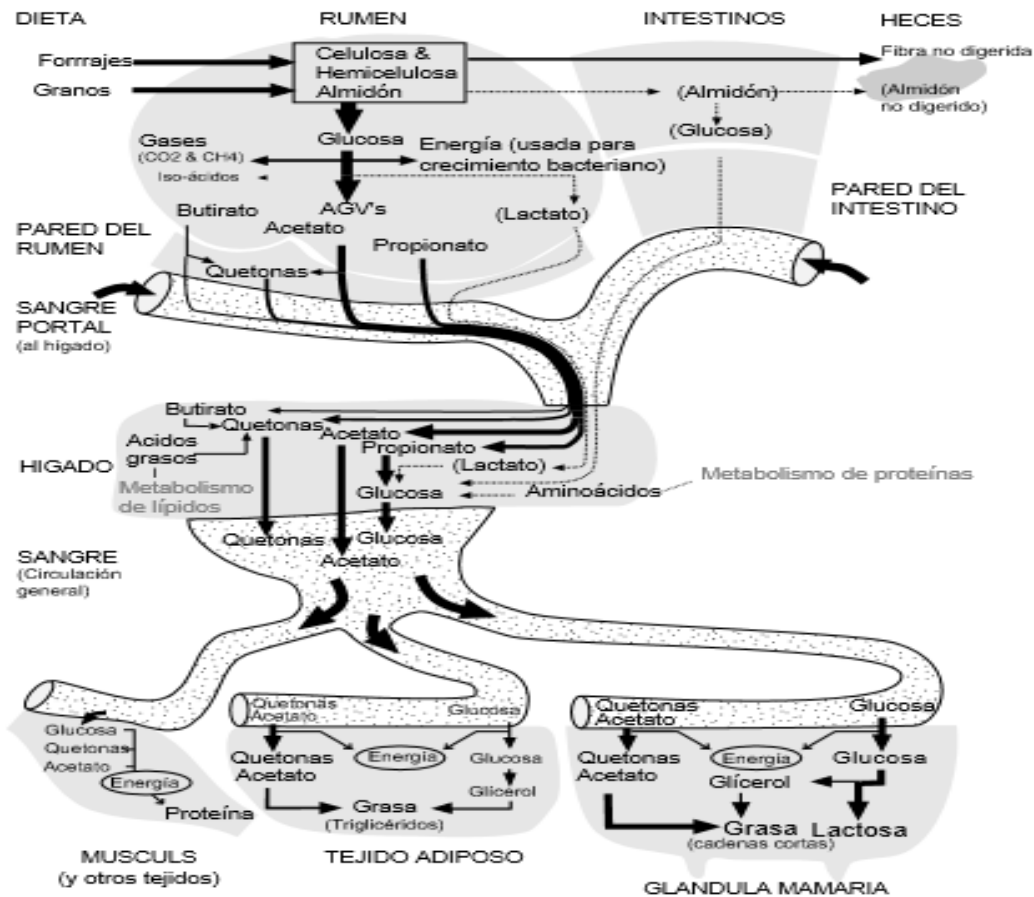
DIETA

RUMEN

INTESTINOS

HECES

Forrajes

Granos

Celulosa & Hemicelulosa Almidón

Fibra no digerida

(Almidón)

(Almidón no digerido)

(Glucosa)

Glucosa

Gases (CO2 & CH4)

Energía (usada para crecimiento bacteriano)

Iso-ácidos

AGV's

Butirato

Acetato

(Lactato)

PARED DEL INTESTINO

PARED DEL RUMEN

Propionato

Quetonas

SANGRE PORTAL (al higado)

Butirato

Quetonas

Acetato

Acidos grasos

Propionato

HIGADO

(Lactato)

Metabolismo de lípidos

Glucosa

Aminoácidos

Metabolismo de proteínas

SANGRE (Circulación general)

Quetonas

Glucosa

Acetato

Quetonas Acetato

Glucosa

Quetonas Acetato

Glucosa

Glucosa Quetonas Acetato

Quetonas Acetato

Energía

Glucosa

Quetonas Acetato

Energía

Glucosa

Energía

Glicerol

Glicerol

Proteína

Grasa (Triglicéridos)

Grasa (cadenas cortas)

Lactosa

MUSCULS (y otros tejidos)

TEJIDO ADIPOSO

GLANDULA MAMARIA